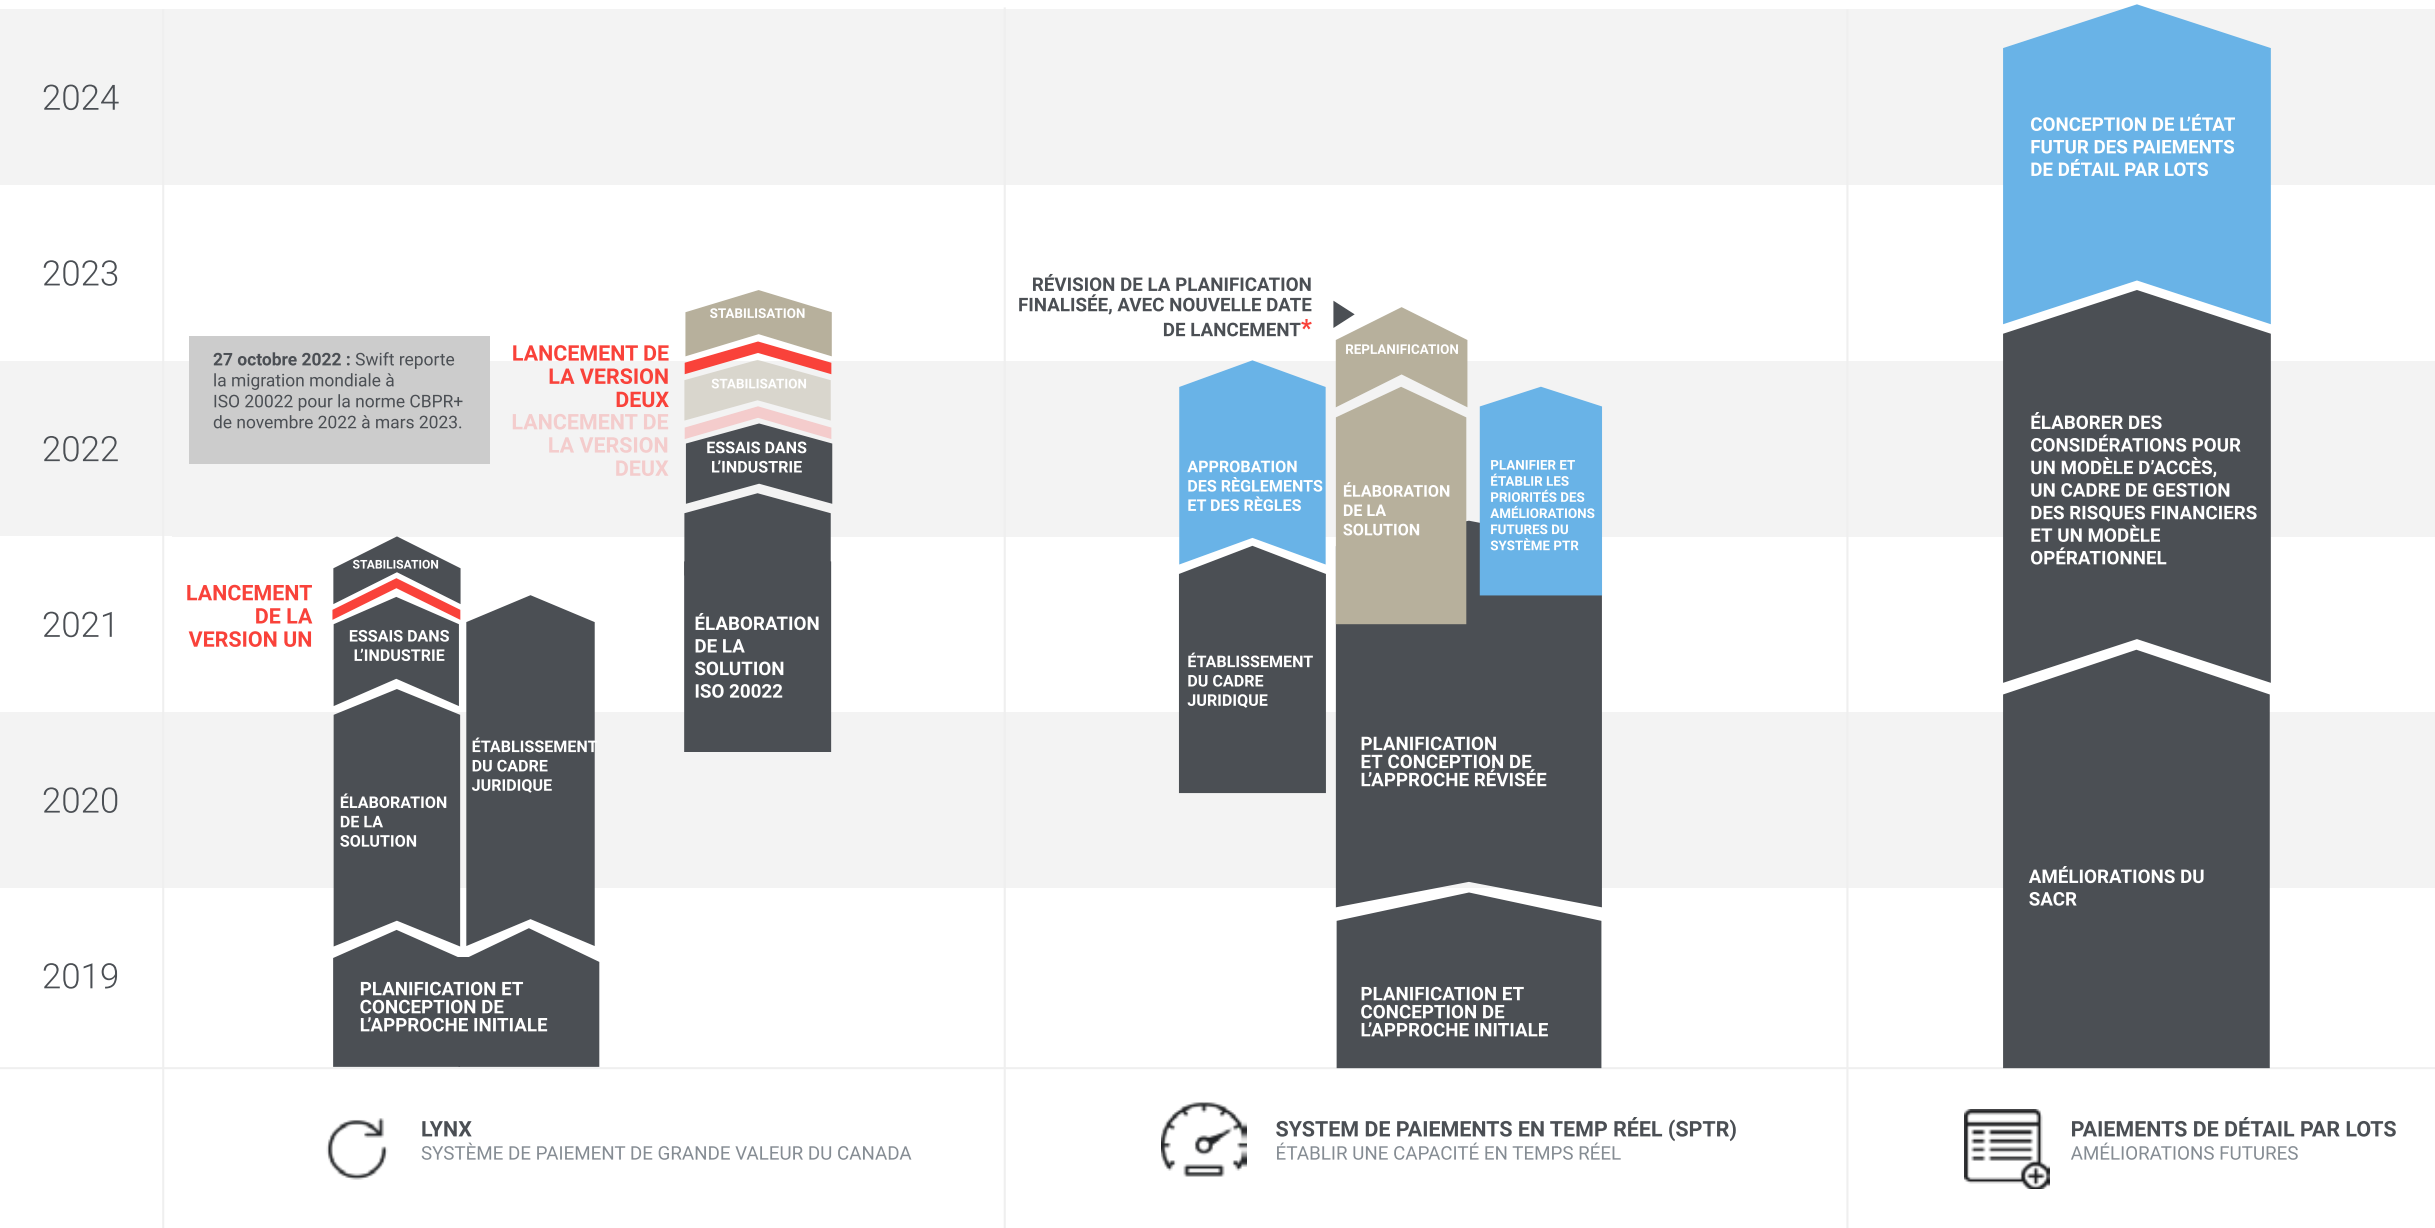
2024

2023

2022

2021

2020

2019

27 octobre 2022 : Swift reporte la migration mondiale à ISO 20022 pour la norme CBPR+ de novembre 2022 à mars 2023.

LANCEMENT DE LA VERSION DEUX

LANCEMENT DE LA VERSION DEUX

STABILISATION

STABILISATION

ESSAIS DANS L'INDUSTRIE

ÉLABORATION DE LA SOLUTION ISO 20022

LANCEMENT DE LA VERSION UN

STABILISATION

ESSAIS DANS L'INDUSTRIE

ÉLABORATION DE LA SOLUTION

ÉTABLISSEMENT DU CADRE JURIDIQUE

PLANIFICATION ET CONCEPTION DE L'APPROCHE INITIALE

RÉVISION DE LA PLANIFICATION FINALISÉE, AVEC NOUVELLE DATE DE LANCEMENT*

REPLANIFICATION

APPROBATION DES RÈGLEMENTS ET DES RÈGLES

ÉLABORATION DE LA SOLUTION

PLANIFIER ET ÉTABLIR LES PRIORITÉS DES AMÉLIORATIONS FUTURES DU SYSTÈME PTR

ÉTABLISSEMENT DU CADRE JURIDIQUE

PLANIFICATION ET CONCEPTION DE L'APPROCHE RÉVISÉE

PLANIFICATION ET CONCEPTION DE L'APPROCHE INITIALE

CONCEPTION DE L'ÉTAT FUTUR DES PAIEMENTS DE DÉTAIL PAR LOTS

ÉLABORER DES CONSIDÉRATIONS POUR UN MODÈLE D'ACCÈS, UN CADRE DE GESTION DES RISQUES FINANCIERS ET UN MODÈLE OPÉRATIONNEL

AMÉLIORATIONS DU SACR

LYNX
SYSTÈME DE PAIEMENT DE GRANDE VALEUR DU CANADA

SYSTEM DE PAIEMENTS EN TEMP RÉEL (SPTR)
ÉTABLIR UNE CAPACITÉ EN TEMPS RÉEL

PAIEMENTS DE DÉTAIL PAR LOTS
AMÉLIORATIONS FUTURES